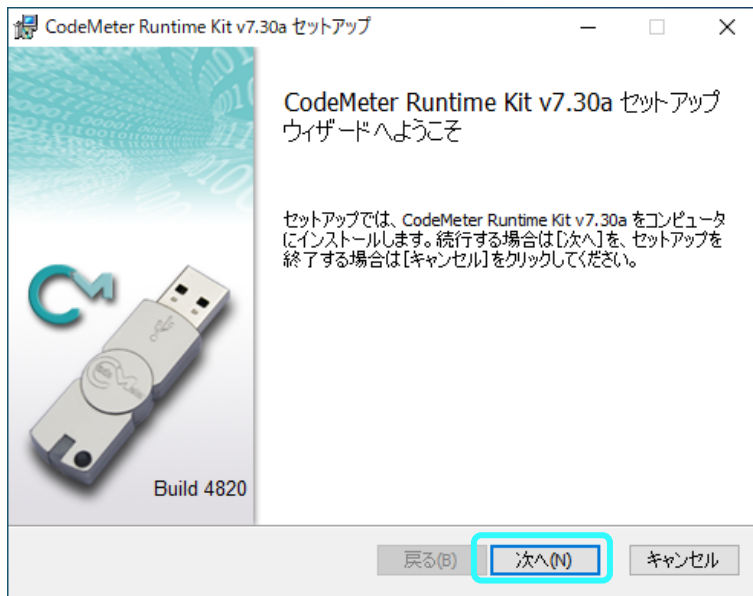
CodeMeter Runtime Kit v7.30a セットアップ

CodeMeter Runtime Kit v7.30a セットアップ ウィザードへようこそ

セットアップでは、CodeMeter Runtime Kit v7.30a をコンピュータにインストールします。続行する場合は[次へ]を、セットアップを終了する場合は[キャンセル]をクリックしてください。

Build 4820

戻る(B)

次へ(N)

キャンセル